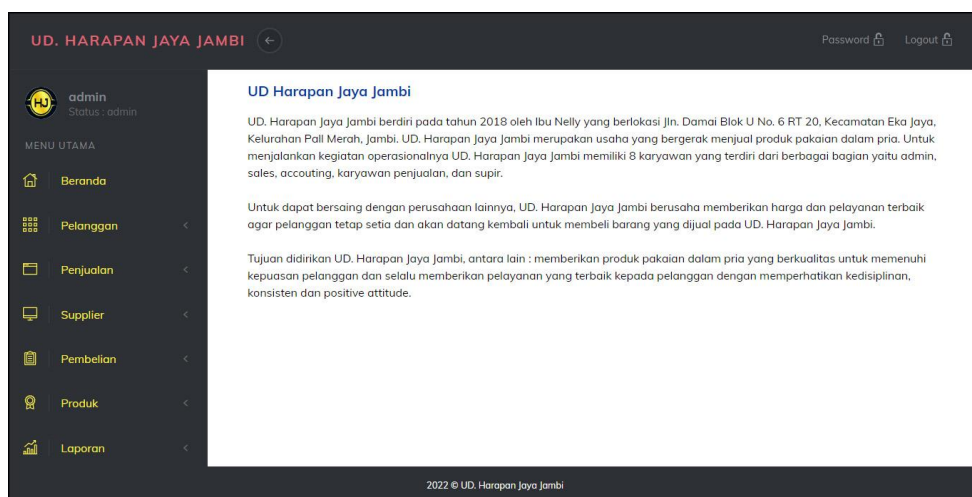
UD. HARAPAN JAYA JAMBI

Password Logout

HJ

admin
Status : admin

MENU UTAMA

Beranda

Pelanggan

Penjualan

Supplier

Pembelian

Produk

Laporan

UD Harapan Jaya Jambi

UD. Harapan Jaya Jambi berdiri pada tahun 2018 oleh Ibu Nelly yang berlokasi Jln. Damai Blok U No. 6 RT 20, Kecamatan Eka Jaya, Kelurahan Pall Merah, Jambi. UD. Harapan Jaya Jambi merupakan usaha yang bergerak menjual produk pakaian dalam pria. Untuk menjalankan kegiatan operasionalnya UD. Harapan Jaya Jambi memiliki 8 karyawan yang terdiri dari berbagai bagian yaitu admin, sales, accouting, karyawan penjualan, dan supir.

Untuk dapat bersaing dengan perusahaan lainnya, UD. Harapan Jaya Jambi berusaha memberikan harga dan pelayanan terbaik agar pelanggan tetap setia dan akan datang kembali untuk membeli barang yang dijual pada UD. Harapan Jaya Jambi.

Tujuan didirikan UD. Harapan Jaya Jambi, antara lain : memberikan produk pakaian dalam pria yang berkualitas untuk memenuhi kepuasan pelanggan dan selalu memberikan pelayanan yang terbaik kepada pelanggan dengan memperhatikan kedisiplinan, konsisten dan positive attitude.

2022 © UD. Harapan Jaya Jambi